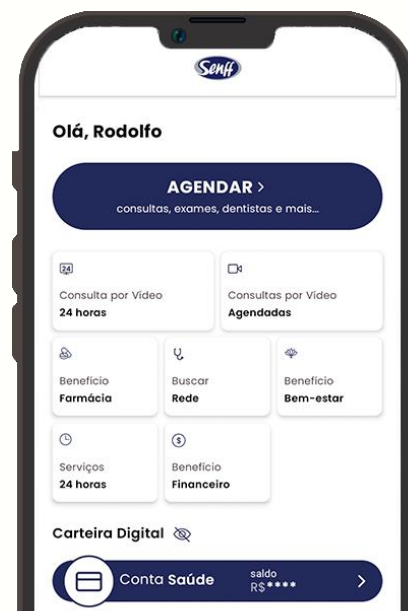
Senff

Olá, Rodolfo

AGENDAR >
consultas, exames, dentistas e mais...

24
Consulta por Vídeo
24 horas

Consultas por Vídeo
Agendadas

Benefício
Farmácia

Buscar
Rede

Benefício
Bem-estar

Serviços
24 horas

$
Benefício
Financeiro

Carteira Digital

Conta Saúde
saldo
R$****
>